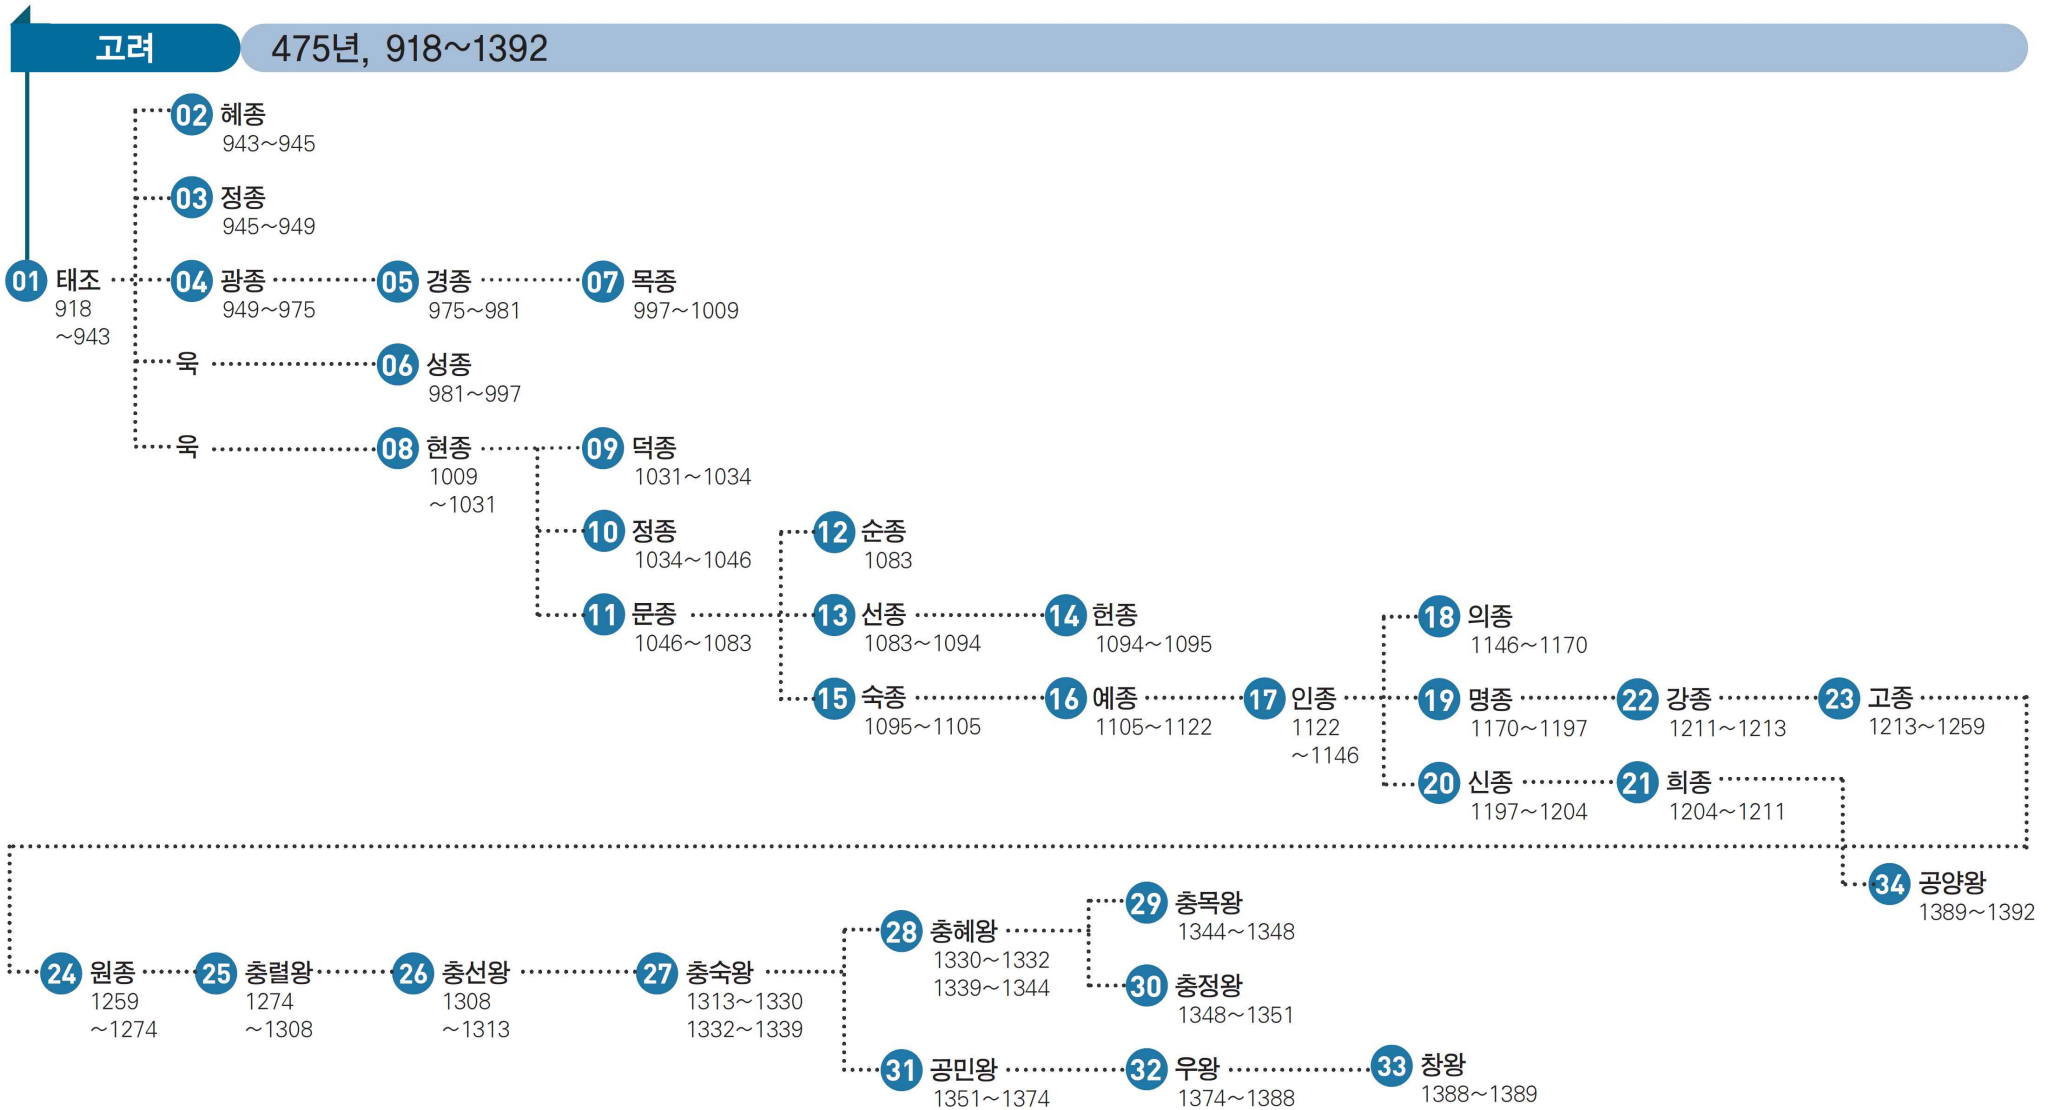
고려 475년, 918~1392

02 혜종 943~945

03 정종 945~949

01 태조 918 ~943

04 광종 949~975

05 경종 975~981

07 목종 997~1009

욱

06 성종 981~997

욱

08 현종 1009 ~1031

09 덕종 1031~1034

10 정종 1034~1046

12 순종 1083

11 문종 1046~1083

13 선종 1083~1094

14 헌종 1094~1095

18 의종 1146~1170

15 숙종 1095~1105

16 예종 1105~1122

17 인종 1122 ~1146

19 명종 1170~1197

22 강종 1211~1213

23 고종 1213~1259

20 신종 1197~1204

21 희종 1204~1211

34 공양왕 1389~1392

29 충목왕 1344~1348

28 충혜왕 1330~1332 1339~1344

24 원종 1259 ~1274

25 충렬왕 1274 ~1308

26 충선왕 1308 ~1313

27 충숙왕 1313~1330 1332~1339

30 충정왕 1348~1351

31 공민왕 1351~1374

32 우왕 1374~1388

33 창왕 1388~1389